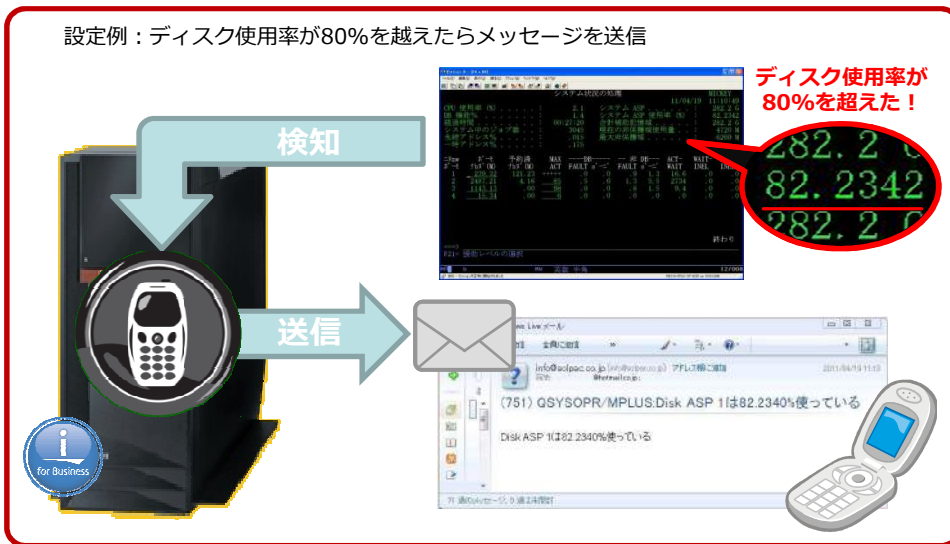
設定例：ディスク使用率が80%を越えたらメッセージを送信

ディスク使用率が80%を超えた！

検知

送信

システム状況の処理

282.2
82.2342
282.2

終わり

F21= 援助レベルの選択

info@solpac.co.jp
2011/04/19 11:13

(751) QSYSOPR/MPLUS:Disk ASP 1は82.2340%使っている

Disk ASP 1は82.2340%使っている

for Business